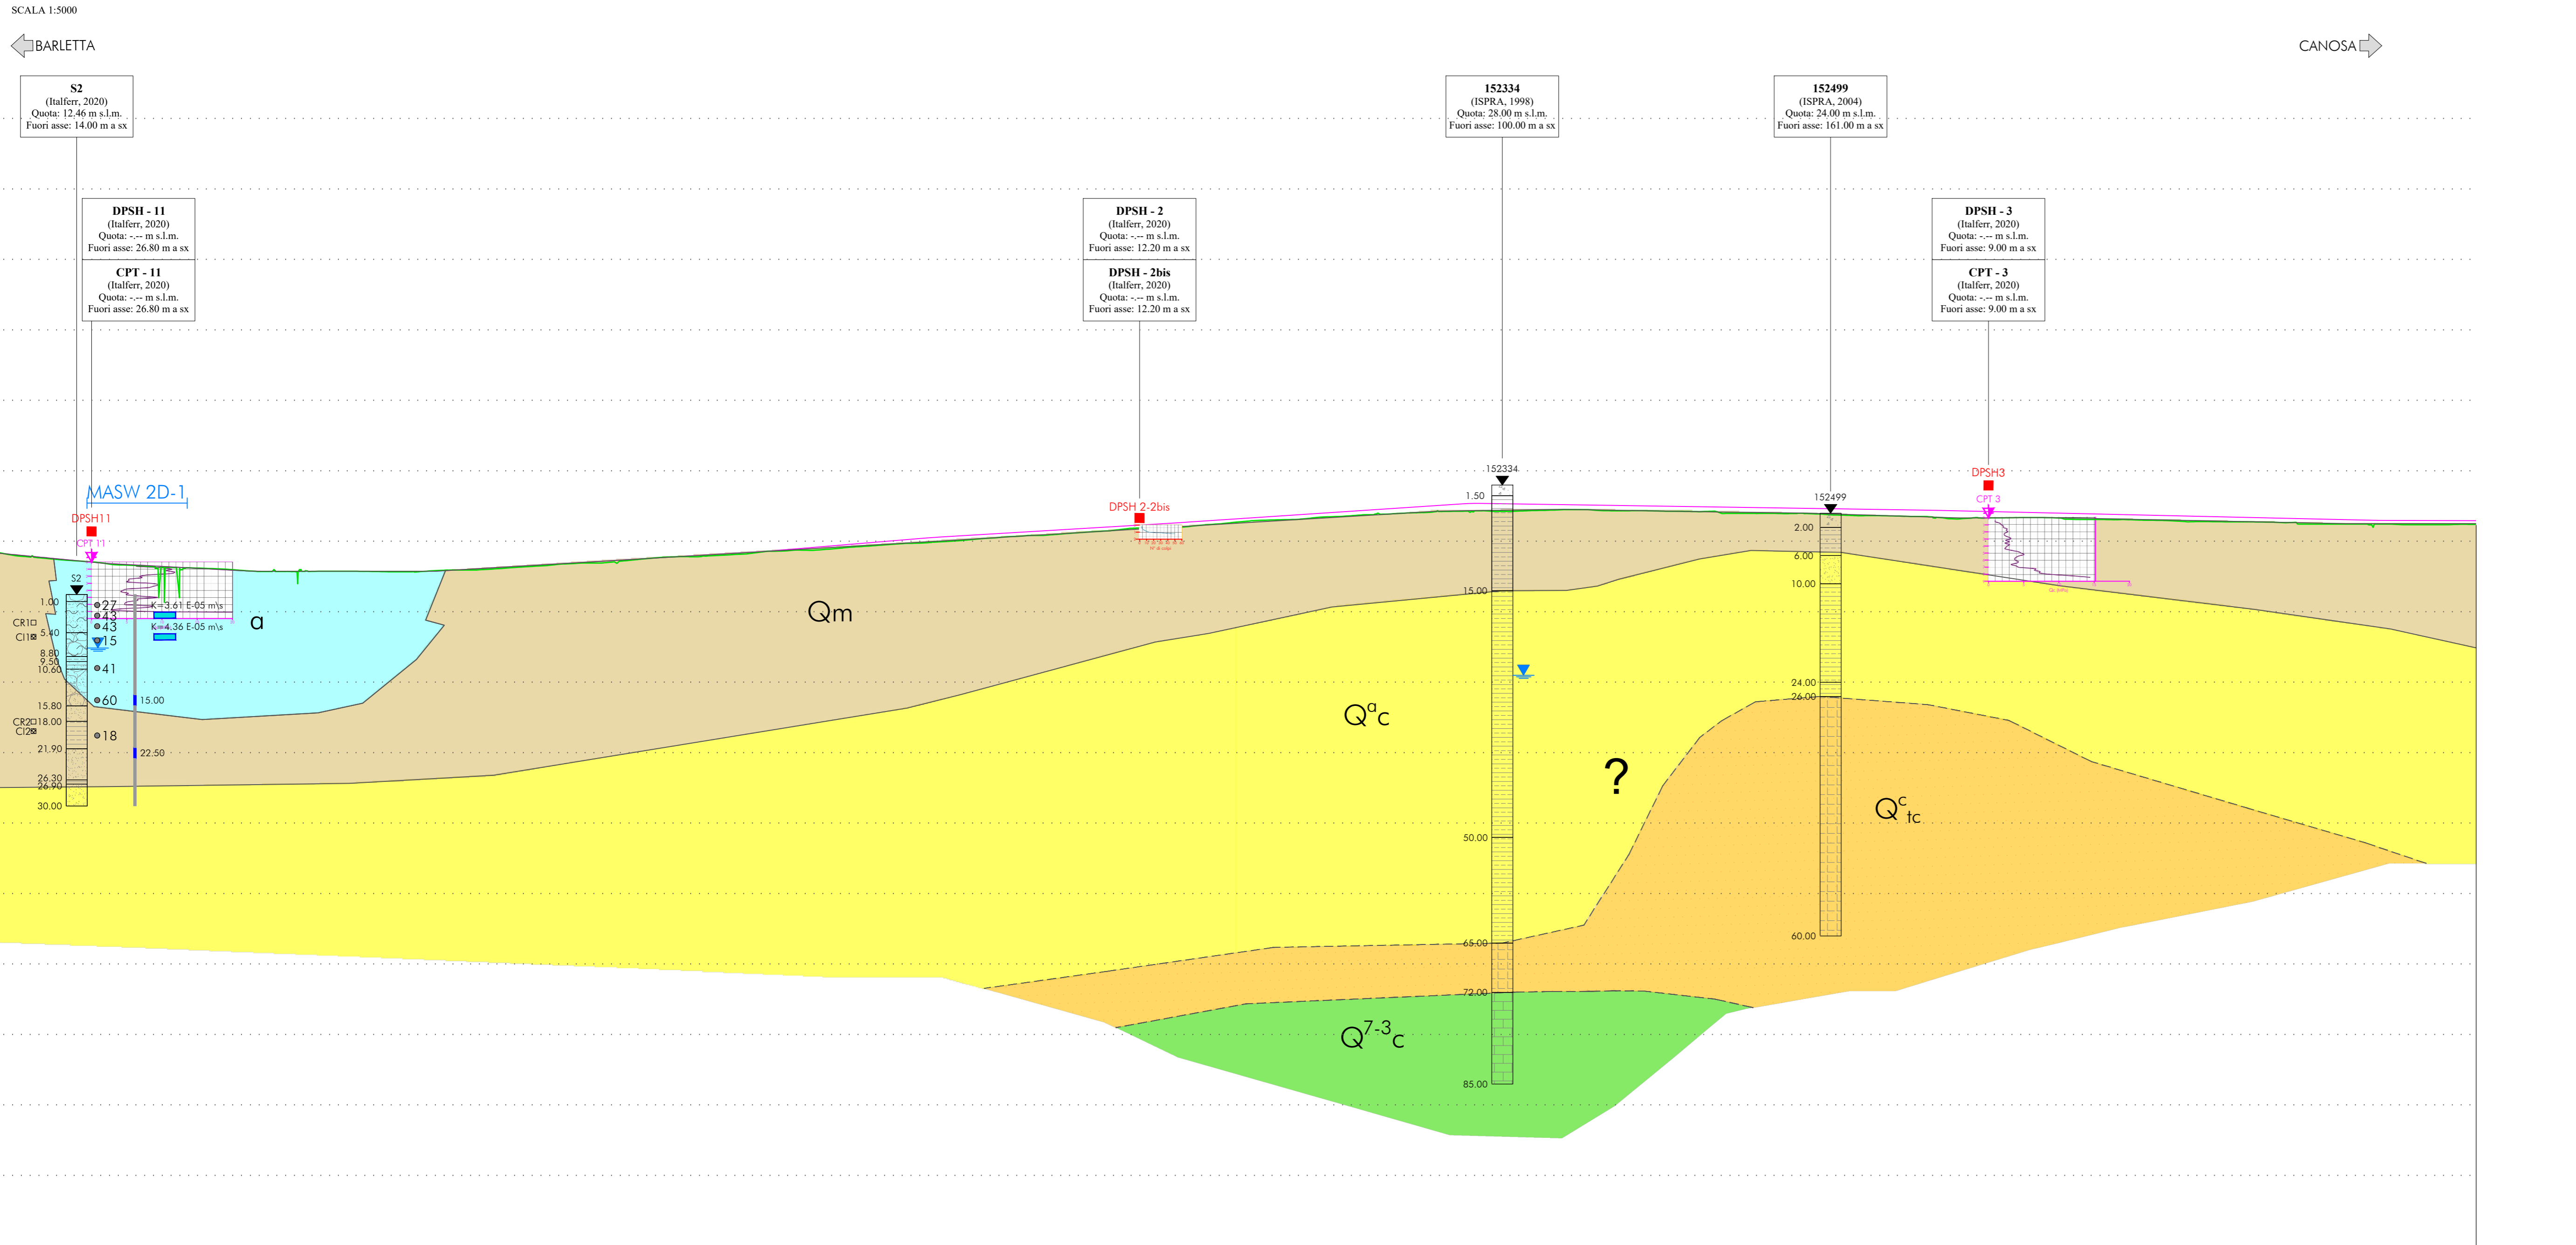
SCALA 1:5000

BARLETTA

CANOSA

S2
(Italferr, 2020)
Quota: 12.46 m s.l.m.
Fuori asse: 14.00 m a sx

152334
(ISPRA, 1998)
Quota: 28.00 m s.l.m.
Fuori asse: 100.00 m a sx

152499
(ISPRA, 2004)
Quota: 24.00 m s.l.m.
Fuori asse: 161.00 m a sx

DPSH - 11
(Italferr, 2020)
Quota: -.-- m s.l.m.
Fuori asse: 26.80 m a sx

CPT - 11
(Italferr, 2020)
Quota: -.-- m s.l.m.
Fuori asse: 26.80 m a sx

DPSH - 2
(Italferr, 2020)
Quota: -.-- m s.l.m.
Fuori asse: 12.20 m a sx

DPSH - 2bis
(Italferr, 2020)
Quota: -.-- m s.l.m.
Fuori asse: 12.20 m a sx

DPSH - 3
(Italferr, 2020)
Quota: -.-- m s.l.m.
Fuori asse: 9.00 m a sx

CPT - 3
(Italferr, 2020)
Quota: -.-- m s.l.m.
Fuori asse: 9.00 m a sx

MASW 2D-1
DPSH11
CPT 11
DPSH 2-2bis
152334
152499
DPSH3
CPT 3

S2
1.00
CR1
CI1
5.40
8.80
9.50
10.60
15.80
CR2
18.00
CI2
21.90
26.30
26.90
30.00
27
43
43
15
41
60
18
K=3.61 E-05 m/s
K=4.36 E-05 m/s
15.00
22.50
a
Qm
1.50
15.00
50.00
65.00
72.00
85.00
2.00
6.00
10.00
24.00
26.00
60.00
$Q^{a}c$
?
$Q^{c}_{tc}$
$Q^{7-3}c$